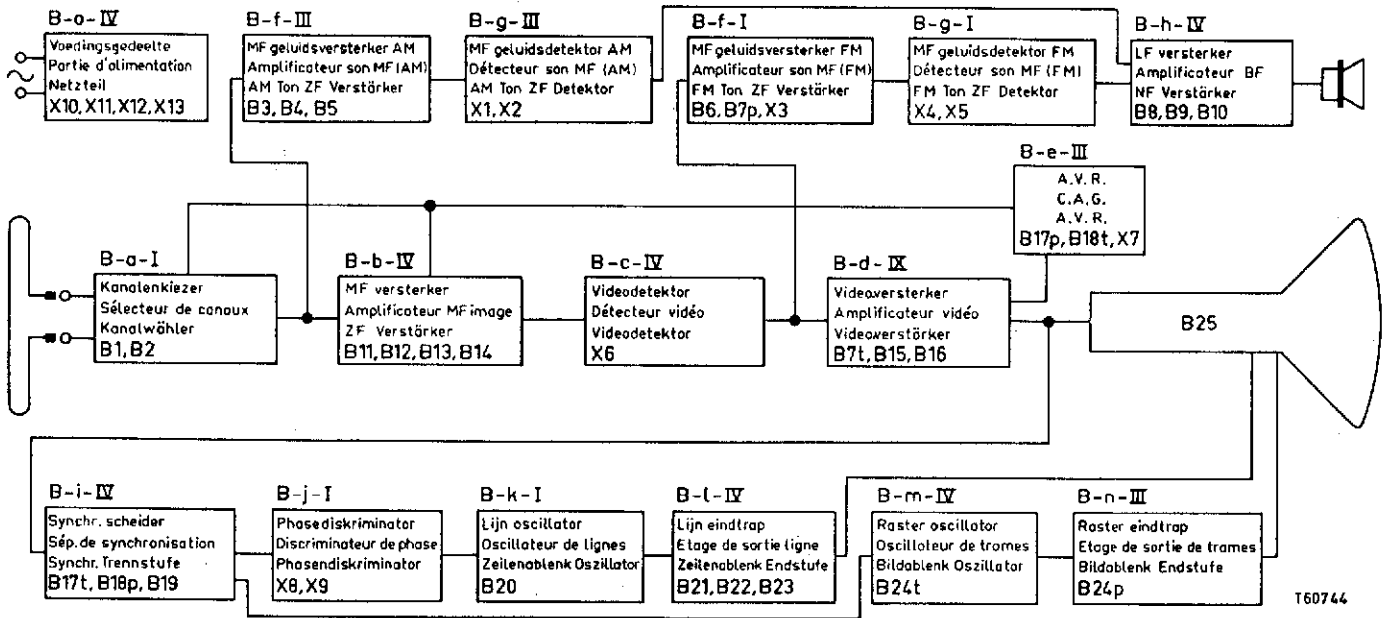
B-o-IV
Voedingsgedeelte
Partie d'alimentation
Netzteil
X10, X11, X12, X13

B-f-III
MF geluidsversterker AM
Amplificateur son MF (AM)
AM Ton ZF Verstärker
B3, B4, B5

B-g-III
MF geluidsdetektor AM
Détecteur son MF (AM)
AM Ton ZF Detektor
X1, X2

B-f-I
MF geluidsversterker FM
Amplificateur son MF (FM)
FM Ton ZF Verstärker
B6, B7p, X3

B-g-I
MF geluidsdetektor FM
Détecteur son MF (FM)
FM Ton ZF Detektor
X4, X5

B-h-IV
LF versterker
Amplificateur BF
NF Verstärker
B8, B9, B10

B-e-III
A.V.R.
C.A.G.
A.V.R.
B17p, B18t, X7

B-a-I
Kanalenkiezer
Sélecteur de canaux
Kanalwähler
B1, B2

B-b-IV
MF versterker
Amplificateur MF image
ZF Verstärker
B11, B12, B13, B14

B-c-IV
Videodetektor
Détecteur vidéo
Videodetektor
X6

B-d-IX
Videoversterker
Amplificateur vidéo
Videoverstärker
B7t, B15, B16

B25

B-i-IV
Synchr. scheider
Sép. de synchronisation
Synchr. Trennstufe
B17t, B18p, B19

B-j-I
Phasediskriminator
Discriminateur de phase
Phasendiskriminator
X8, X9

B-k-I
Lijn oscillator
Oscillateur de lignes
Zeilenablenk Oszillator
B20

B-l-IV
Lijn eindtrap
Etage de sortie ligne
Zeilenablenk Endstufe
B21, B22, B23

B-m-IV
Raster oscillator
Oscillateur de trames
Bildablenk Oszillator
B24t

B-n-III
Raster eindtrap
Etage de sortie de trames
Bildablenk Endstufe
B24p

T60744